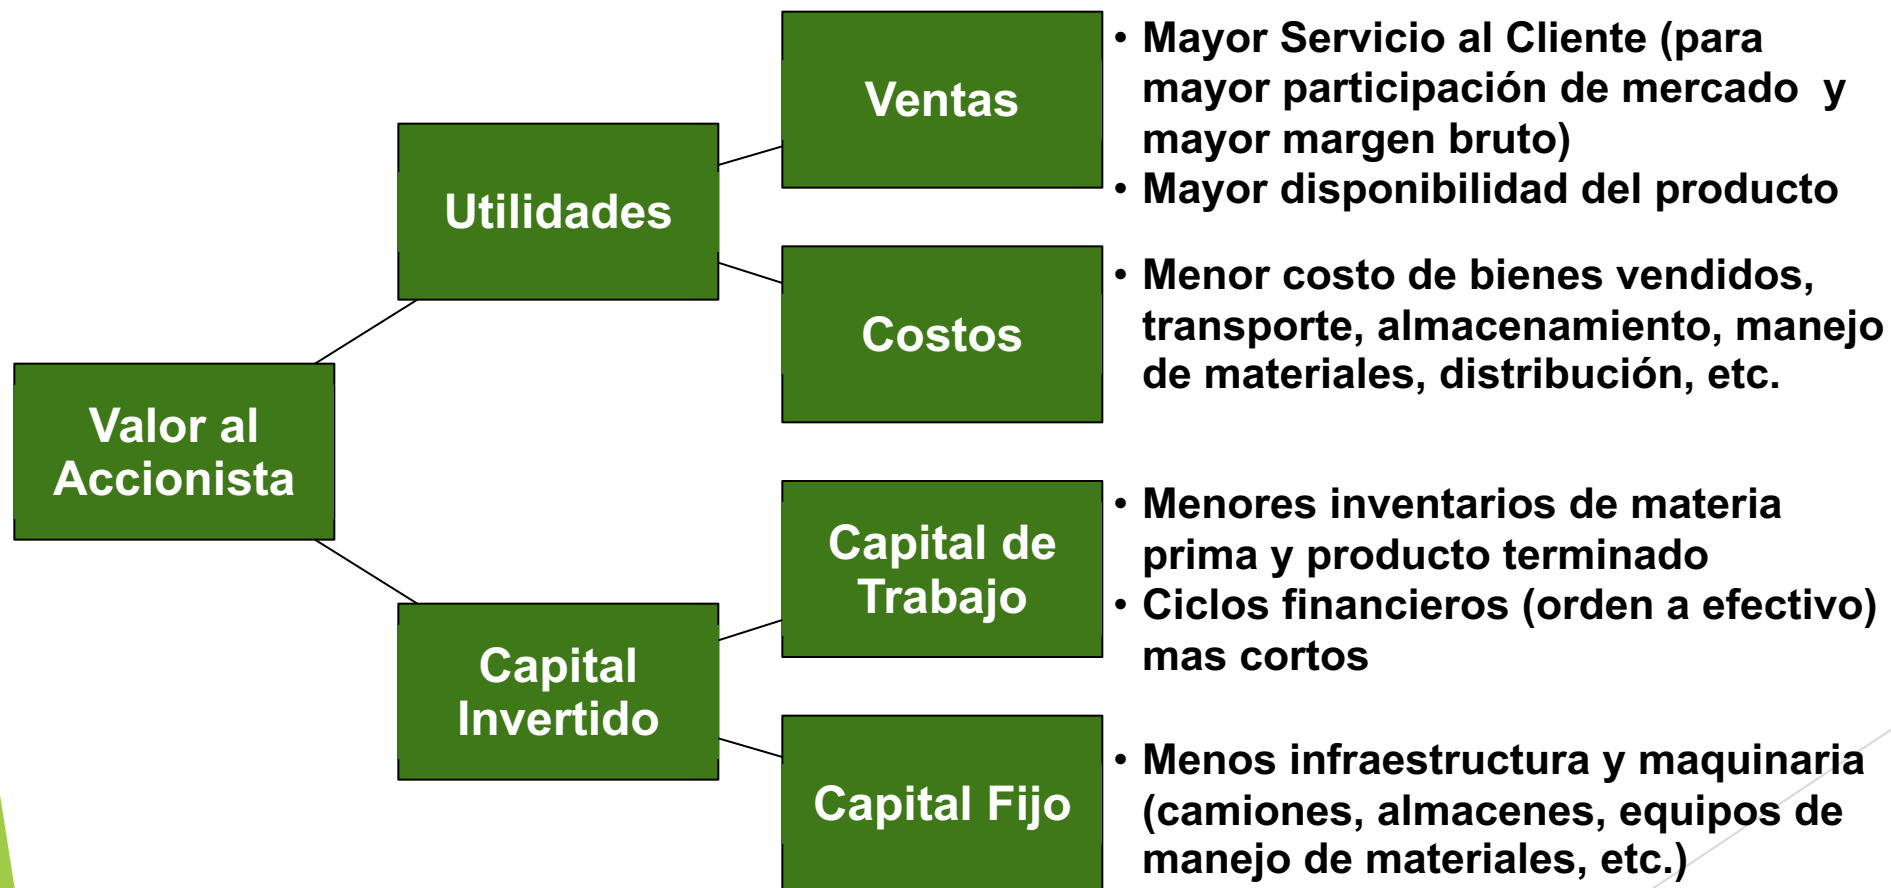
Valor al Accionista

Utilidades

Capital Invertido

Ventas

Costos

Capital de Trabajo

Capital Fijo

• Mayor Servicio al Cliente (para mayor participación de mercado y mayor margen bruto)
• Mayor disponibilidad del producto

• Menor costo de bienes vendidos, transporte, almacenamiento, manejo de materiales, distribución, etc.

• Menores inventarios de materia prima y producto terminado
• Ciclos financieros (orden a efectivo) mas cortos

• Menos infraestructura y maquinaria (camiones, almacenes, equipos de manejo de materiales, etc.)